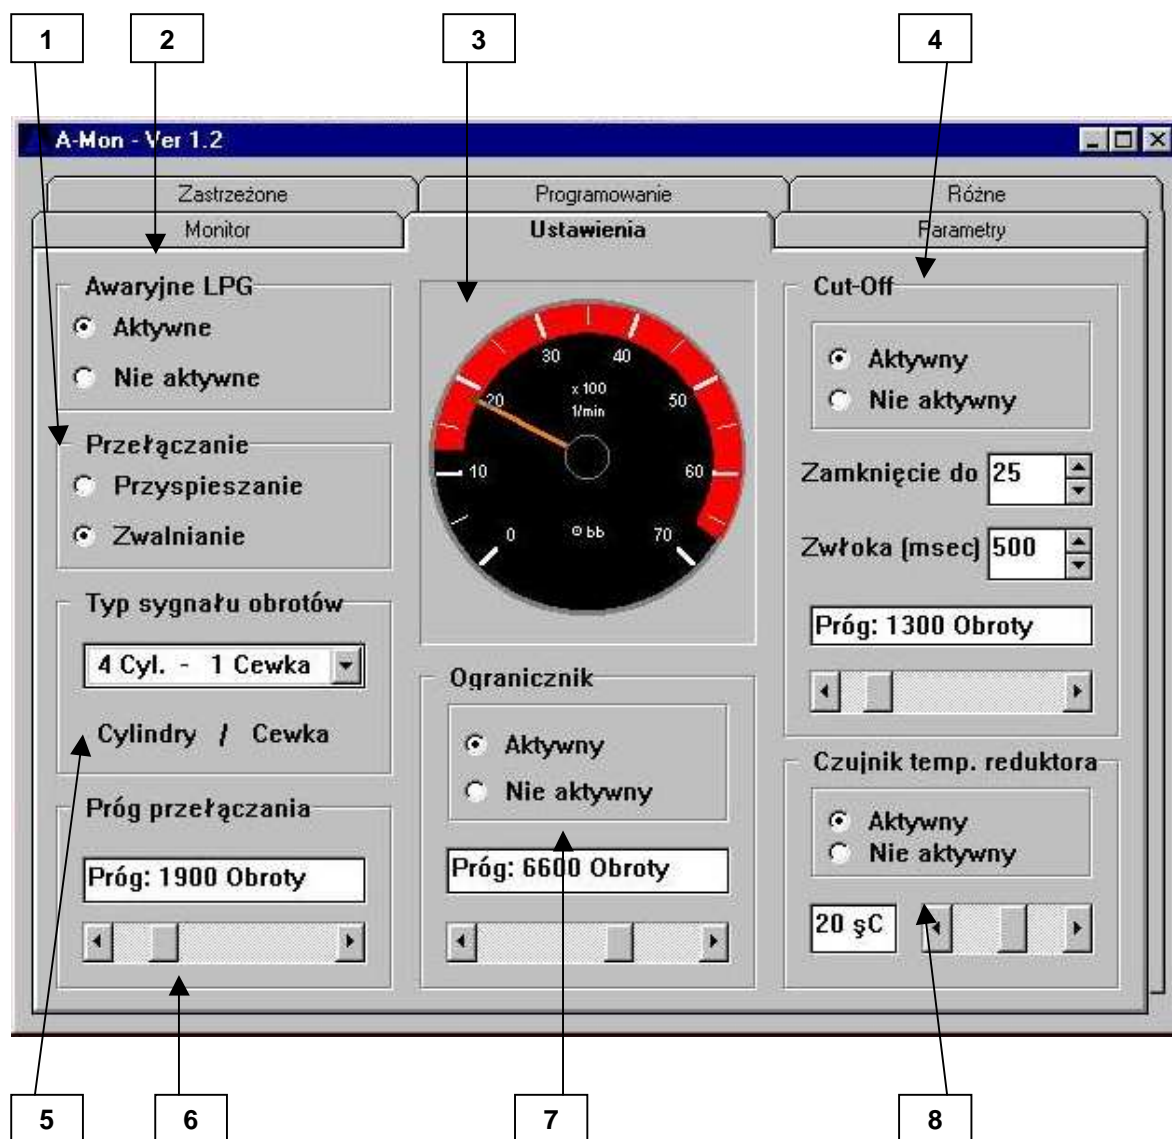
1
2
3
4

A-Mon - Ver 1.2

Zastrzeżone
Programowanie
Różne
Monitor
Ustawienia
Parametry

Awaryjne LPG
Aktywne
Nie aktywne

Przełączanie
Przyspieszanie
Zwalnianie

Typ sygnału obrotów
4 Cyl. - 1 Cewka
Cylindry / Cewka

Próg przełączania
Próg: 1900 Obroty

30 40
x 100
1/min
20 50
10 60
0 70
© bb

Ogranicznik
Aktywny
Nie aktywny
Próg: 6600 Obroty

Cut-Off
Aktywny
Nie aktywny
Zamknięcie do 25
Zwłoka (msec) 500
Próg: 1300 Obroty

Czujnik temp. reduktora
Aktywny
Nie aktywny
20 şC

5
6
7
8